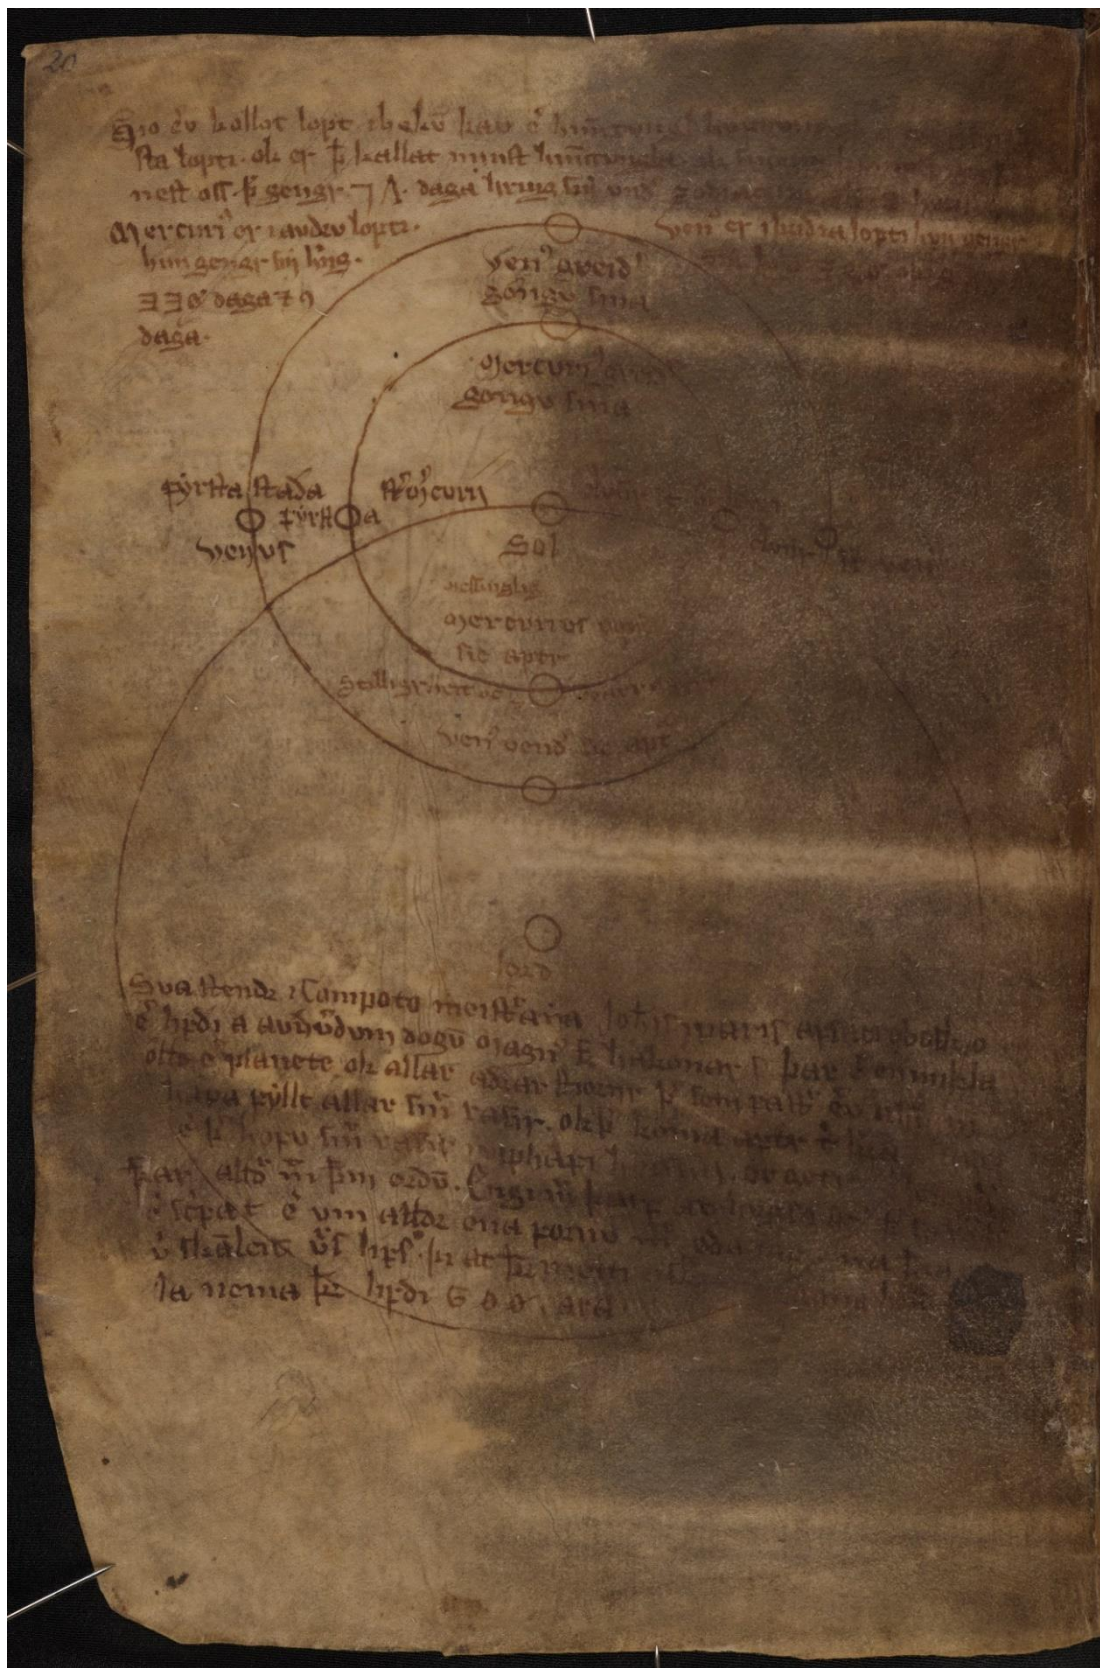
20

Svo er kallat lopt ok ......... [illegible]
sta lopti. ok er þat kallat nyrzt ............ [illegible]
nest oss. þat gengr .... daga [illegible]

Mercurius er i audru lopti. hun genar sin ling. ... daga ... daga.

Ven er i þridia lopti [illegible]

Ven' gengr sinn

Mercurius gengr sinn

Fyrsta staða
Fyrsta
Venus

Mercurius

Sol

setningh Mercurius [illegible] sið aptr

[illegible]

Ven' vendr aptr

Iord

Sva kendi i Compoto meistara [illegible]
e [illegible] a aududum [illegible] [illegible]
otta e planete ok allar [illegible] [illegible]
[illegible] allar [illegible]
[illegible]
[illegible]
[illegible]
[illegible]
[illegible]